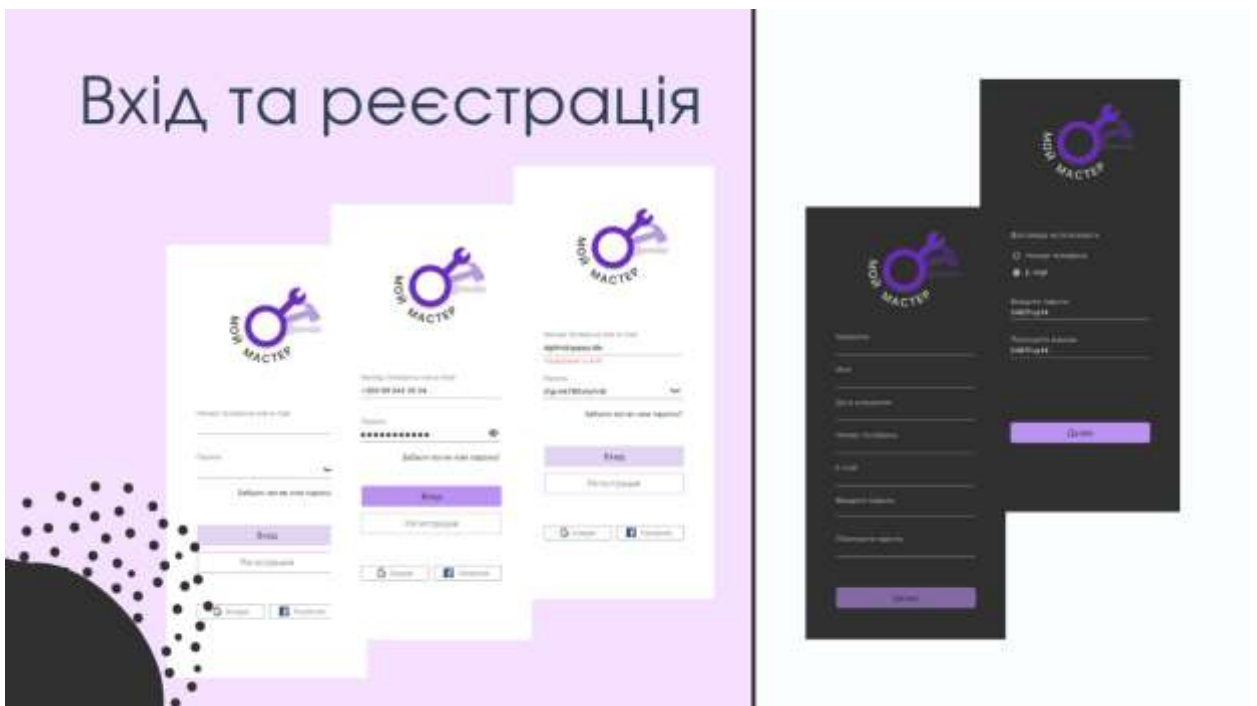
Вхід та реєстрація

МОЙ МАСТЕР

Номер телефона или e-mail

Пароль

Забыли логин или пароль?

Вход

Регистрация

Google

Facebook

МОЙ МАСТЕР

Номер телефона или e-mail

+380 99 945 35 56

Пароль

••••••••••••

Забыли логин или пароль?

Вход

Регистрация

Google

Facebook

МОЙ МАСТЕР

Номер телефона или e-mail

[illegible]

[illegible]

Пароль

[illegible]

Забыли логин или пароль?

Вход

Регистрация

Google

Facebook

МОЙ МАСТЕР

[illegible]

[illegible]

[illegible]

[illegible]

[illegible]

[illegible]

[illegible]

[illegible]

МОЙ МАСТЕР

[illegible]

Номер телефона

E-mail

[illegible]

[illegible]

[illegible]

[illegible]

Далее